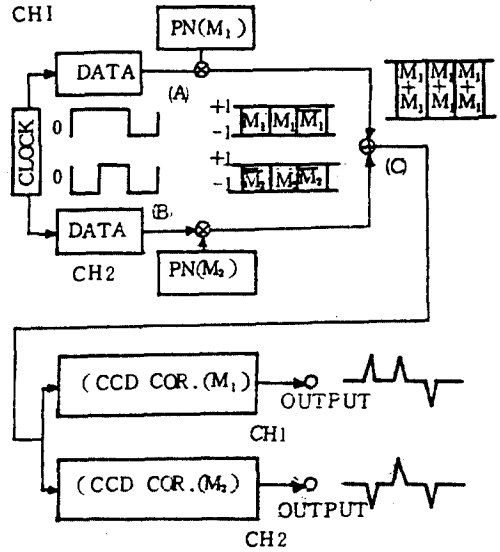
CH1

PN($M_1$)

DATA

(A)

CLOCK

0

0

+1
-1 $M_1$ $M_1$ $\overline{M_1}$

+1
-1 $\overline{M_2}$ $M_2$ $\overline{M_2}$

$M_1$ + $M_2$ | $M_1$ + $M_2$ | $M_1$ + $M_2$

(C)

DATA

(B)

CH2

PN($M_2$)

(CCD COR.($M_1$))

OUTPUT

CH1

(CCD COR.($M_2$))

OUTPUT

CH2